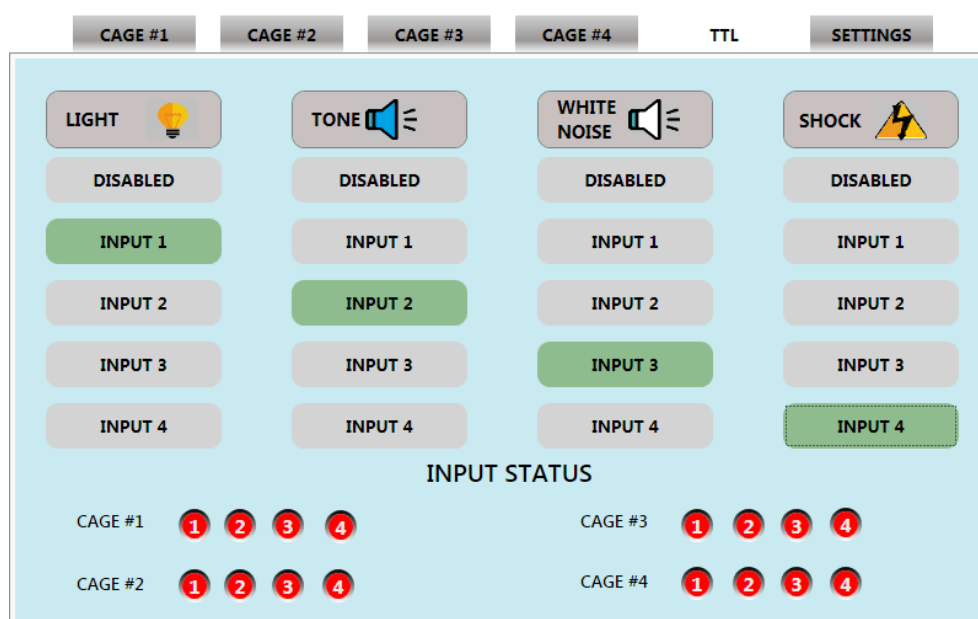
CAGE #1 CAGE #2 CAGE #3 CAGE #4 TTL SETTINGS

LIGHT

DISABLED

INPUT 1

INPUT 2

INPUT 3

INPUT 4

TONE

DISABLED

INPUT 1

INPUT 2

INPUT 3

INPUT 4

WHITE NOISE

DISABLED

INPUT 1

INPUT 2

INPUT 3

INPUT 4

SHOCK

DISABLED

INPUT 1

INPUT 2

INPUT 3

INPUT 4

INPUT STATUS

CAGE #1 1 2 3 4

CAGE #2 1 2 3 4

CAGE #3 1 2 3 4

CAGE #4 1 2 3 4